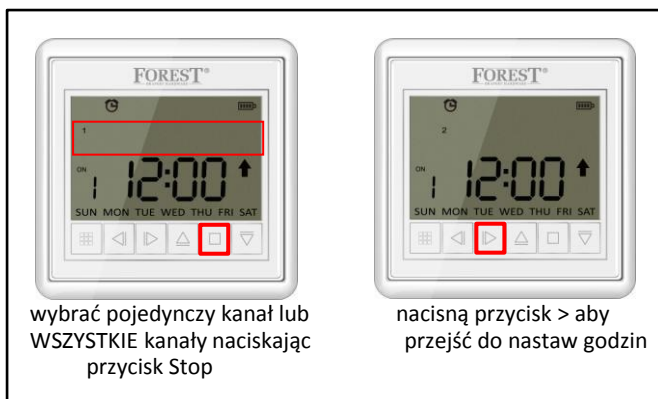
FOREST®

1

ON
1 12:00
SUN MON TUE WED THU FRI SAT

wybrać pojedynczy kanał lub WSZYSTKIE kanały naciskając przycisk Stop

FOREST®

2

ON
1 12:00
SUN MON TUE WED THU FRI SAT

nacisną przycisk > aby przejść do nastaw godzin